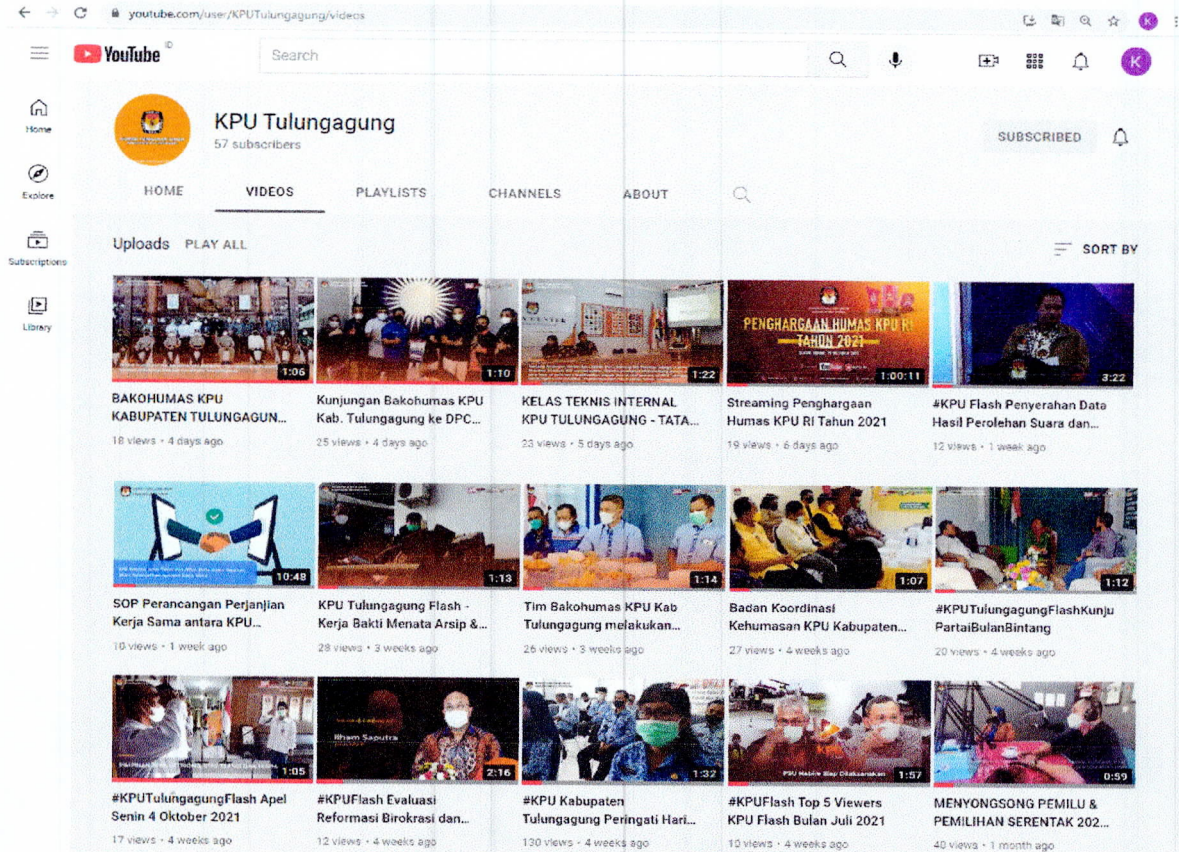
youtube.com/user/KPUTulungagung/videos

YouTube

Search

Home

Explore

Subscriptions

Library

KPU Tulungagung
57 subscribers

SUBSCRIBED

HOME VIDEOS PLAYLISTS CHANNELS ABOUT

Uploads PLAY ALL

SORT BY

1:06
BAKOHUMAS KPU KABUPATEN TULUNGAGUN...
18 views • 4 days ago

1:10
Kunjungan Bakohumas KPU Kab. Tulungagung ke DPC...
25 views • 4 days ago

1:22
KELAS TEKNIS INTERNAL KPU TULUNGAGUNG - TATA...
23 views • 5 days ago

PENGHARGAAN HUMAS KPU RI TAHUN 2021
1:00:11
Streaming Penghargaan Humas KPU RI Tahun 2021
19 views • 6 days ago

3:22
#KPU Flash Penyerahan Data Hasil Perolehan Suara dan...
12 views • 1 week ago

10:48
SOP Perancangan Perjanjian Kerja Sama antara KPU...
10 views • 1 week ago

1:13
KPU Tulungagung Flash - Kerja Bakti Menata Arsip &...
28 views • 3 weeks ago

1:14
Tim Bakohumas KPU Kab Tulungagung melakukan...
26 views • 3 weeks ago

1:07
Badan Koordinasi Kehumasan KPU Kabupaten...
27 views • 4 weeks ago

1:12
#KPUTulungagungFlashKunjuPartaiBulanBintang
20 views • 4 weeks ago

1:05
#KPUTulungagungFlash Apel Senin 4 Oktober 2021
17 views • 4 weeks ago

Ilham Saputra
2:16
#KPUFlash Evaluasi Reformasi Birokrasi dan...
12 views • 4 weeks ago

1:32
#KPU Kabupaten Tulungagung Peringati Hari...
130 views • 4 weeks ago

PSU Mesin Siap Dilaksanakan
1:57
#KPUFlash Top 5 Viewers KPU Flash Bulan Juli 2021
10 views • 4 weeks ago

0:59
MENYONGSONG PEMILU & PEMILIHAN SERENTAK 202...
40 views • 1 month ago